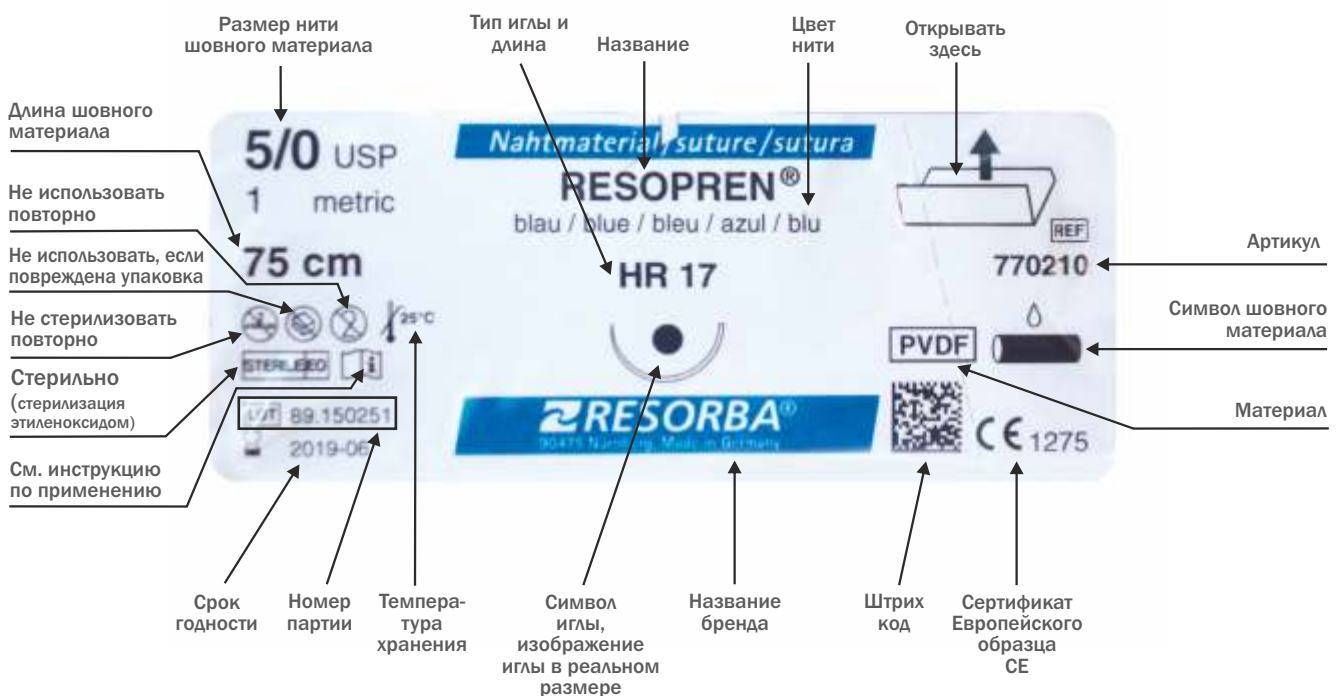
Размер нити шовного материала

Тип иглы и длина

Название

Цвет нити

Открывать здесь

Длина шовного материала

5/0 USP
1 metric

75 cm

Не использовать повторно

Не использовать, если повреждена упаковка

Не стерилизовать повторно

Стерильно (стерилизация этиленоксидом)

См. инструкцию по применению

Nahtmaterial/suture/sutura
RESOPREN®
blau / blue / bleu / azul / blu

HR 17

25°C

STERILE EO

LOT 89.150251
2019-06

RESORBA®
90475 Nürnberg, Made in Germany

REF
770210

Артикул

Символ шовного материала

PVDF

Материал

CE 1275

Срок годности

Номер партии

Температура хранения

Символ иглы, изображение иглы в реальном размере

Название бренда

Штрих код

Сертификат Европейского образца CE